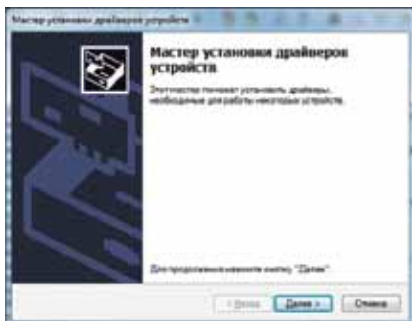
Мастер установки драйверов устройств

Мастер установки драйверов устройств

Этот мастер помогает установить драйверы, необходимые для работы некоторых устройств.

Для продолжения нажмите кнопку "Далее".

< Назад | Далее > | Отмена